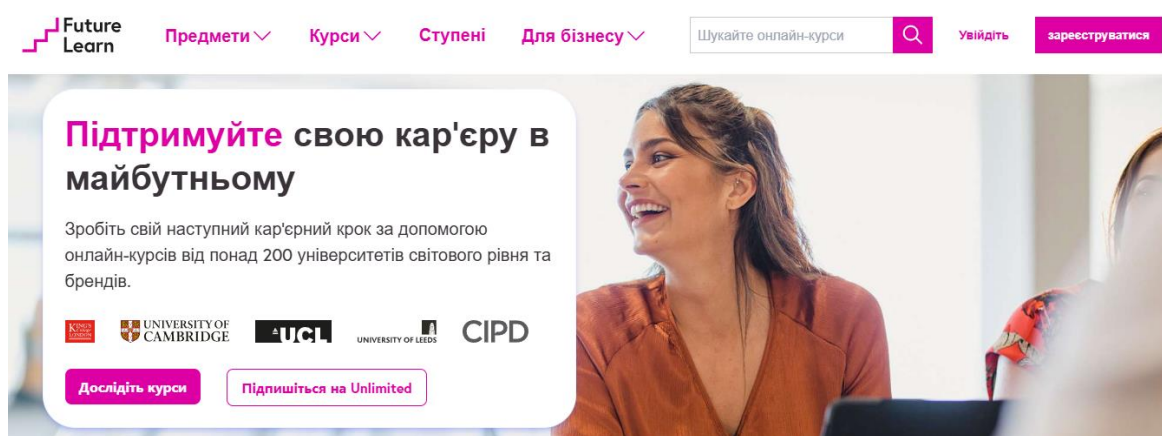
Future Learn

Предмети

Курси

Ступені

Для бізнесу

Шукайте онлайн-курси

Увійдіть

зареєструватися

Підтримуйте свою кар'єру в майбутньому

Зробіть свій наступний кар'єрний крок за допомогою онлайн-курсів від понад 200 університетів світового рівня та брендів.

King's College London UNIVERSITY OF CAMBRIDGE UCL UNIVERSITY OF LEEDS CIPD

Дослідіть курси

Підпишіться на Unlimited